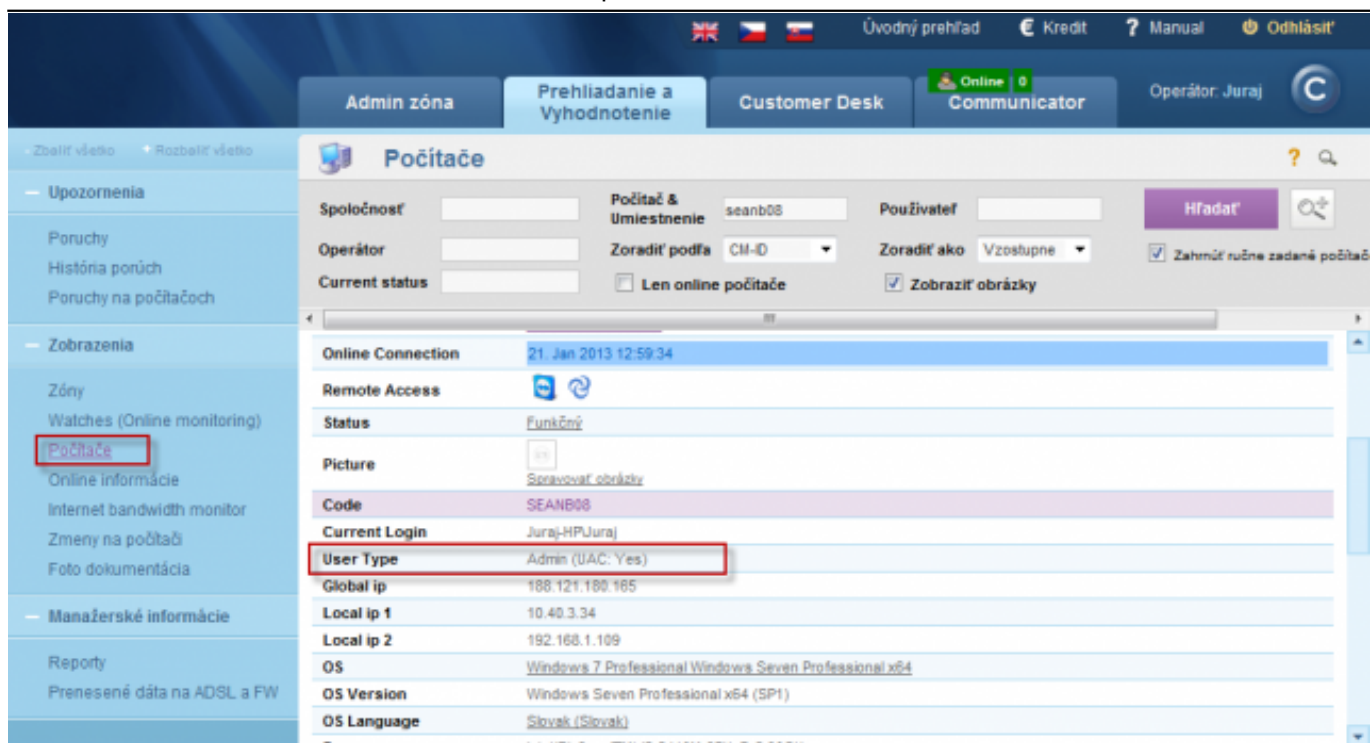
Úvodný prehľad € Kredit ? Manual Odhlásiť

Admin zóna
Prehliadanie a Vyhodnotenie
Customer Desk
Online 0
Communicator
Operátor: Juraj

- Zbaliť všetko + Rozbaliť všetko

— Upozornenia
Poruchy
História porúch
Poruchy na počítačoch

— Zobrazenia
Zóny
Watches (Online monitoring)
Počítače
Online informácie
Internet bandwidth monitor
Zmeny na počítači
Foto dokumentácia

— Manažerské informácie
Reporty
Prenesené dáta na ADSL a FW

Počítače

Spoločnosť
Počítač & Umiestnenie seanb08
Používateľ
Hľadať
Operátor
Zoradiť podľa CM-ID
Zoradiť ako Vzostupne
Zahrnúť ručne zadané počítač
Current status
Len online počítače
Zobraziť obrázky

| | |
|---|---|
| Online Connection | 21. Jan 2013 12:59:34 |
| Remote Access | |
| Status | Funkčný |
| Picture | Spravovať obrázky |
| Code | SEANB08 |
| Current Login | Juraj-HP\Juraj |
| User Type | Admin (UAC: Yes) |
| Global ip | 188.121.180.165 |
| Local ip 1 | 10.40.3.34 |
| Local ip 2 | 192.168.1.109 |
| OS | Windows 7 Professional Windows Seven Professional x64 |
| OS Version | Windows Seven Professional x64 (SP1) |
| OS Language | Slovak (Slovak) |